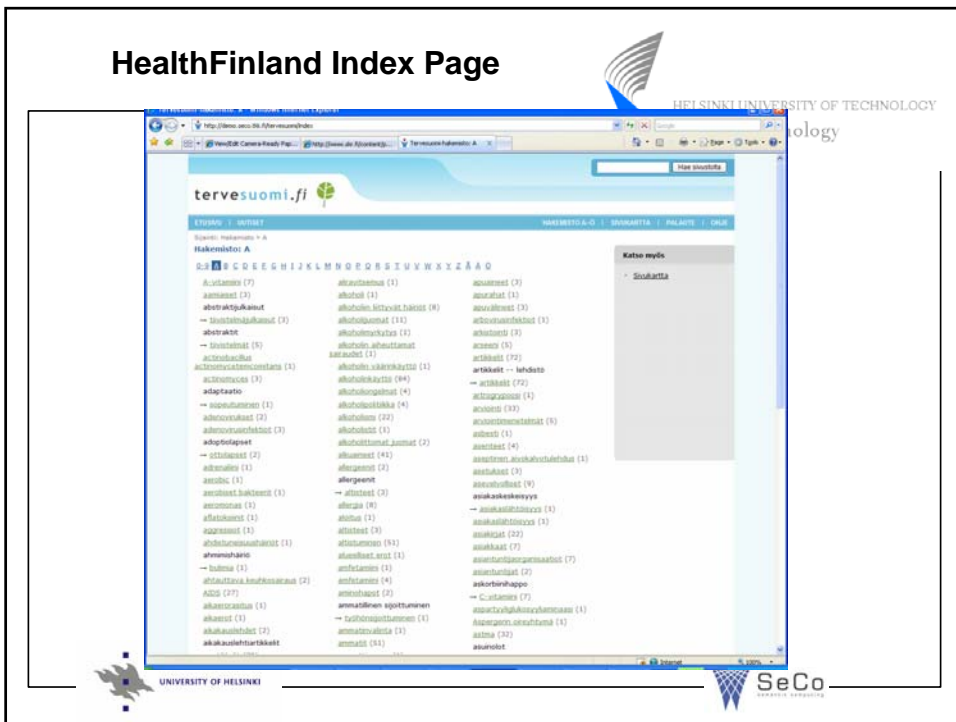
HealthFinland Index Page

HELSINKI UNIVERSITY OF TECHNOLOGY

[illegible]ology

http://demo.seco.tkk.fi/tervesuomi/index

Hae sivustolta

tervesuomi.fi

ETUSIVU | UUTISET

HAKEMISTO A-Ö | SIVUKARTTA | PALAUTE | OHJE

Hakemisto: A

0-9 A B C D E F G H I J K L M N O P Q R S T U V W X Y Z Å Ä Ö

A-vitamiini (7)
aamiaiset (3)
abstraktijulkaisut
→ tiivistelmäjulkaisut (3)
abstraktit
→ tiivistelmät (5)
actinobacillus actinomycetemcomitans (1)
actinomyces (3)
adaptaatio
→ sopeutuminen (1)
adenovirukset (2)
adenovirusinfektiot (3)
adoptiolapset
→ ottolapset (2)
adrenaliini (1)
aerobic (1)
aerobiset bakteerit (1)
aeromonas (1)
aflatoksiinit (1)
aggressiot (1)
ahdistuneisuushäiriöt (1)
ahmimishäiriö
→ bulimia (1)
ahtauttava keuhkosairaus (2)
AIDS (27)
aikaerorasitus (1)
aikuiset (1)
aikakauslehdet (2)
aikakauslehtiartikkelit

alkoholismi (1)
alkoholi (1)
alkoholiin liittyvät häiriöt (8)
alkoholijuomat (11)
alkoholimyrkytys (1)
alkoholin aiheuttamat sairaudet (1)
alkoholin väärinkäyttö (1)
alkoholinkäyttö (84)
alkoholiongelmat (4)
alkoholipolitiikka (4)
alkoholismi (22)
alkoholistit (1)
alkoholittomat juomat (2)
alkuaineet (41)
allergeenit (2)
allergeenit
→ allergeenit (3)
allergia (8)
alistus (1)
altisteet (3)
altistuminen (51)
alueelliset erot (1)
amfetamiini (1)
amfetamiini (4)
aminohapot (2)
ammatillinen sijoittuminen
→ työhönsijoittuminen (1)
ammatinvalinta (1)
ammatit (51)

apuaineet (3)
apurahat (1)
apuvälineet (3)
arbovirusinfektiot (1)
arkistointi (3)
arseeni (5)
artikkelit (72)
artikkelit -- lehdistö
→ artikkelit (72)
artrogrypoosi (1)
arviointi (33)
arviointimenetelmät (5)
asbesti (1)
asenteet (4)
aseptinen aivokalvontulehdus (1)
asetukset (3)
asevelvolliset (9)
asiakaskeskeisyys
→ asiakaslähtöisyys (1)
asiakaslähtöisyys (1)
asiakirjat (22)
asiakkaat (7)
asiantuntijaorganisaatiot (7)
asiantuntijat (2)
askorbiinihappo
→ C-vitamiini (7)
aspartyyliglukosyyliamiinuria (1)
Aspergerin oireyhtymä (1)
astma (32)
asuinolot

Katso myös
Sivukartta

Internet
100%

UNIVERSITY OF HELSINKI

SeCo